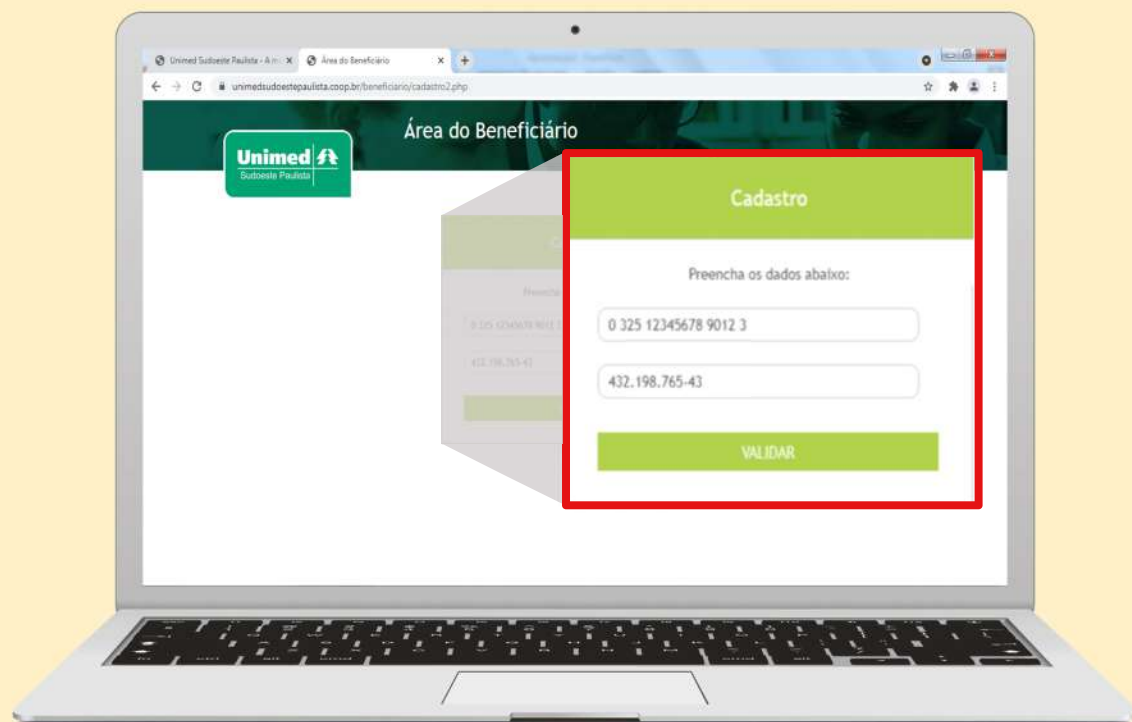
Unimed Sudoeste Paulista - A m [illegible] ×
Área do Beneficiário ×
+
unimedsudoestepaulista.coop.br/beneficiario/cadastro2.php

Área do Beneficiário

Unimed
Sudoeste Paulista

Cadastro

Preencha os dados abaixo:

0 325 12345678 9012 3

432.198.765-43

VALIDAR